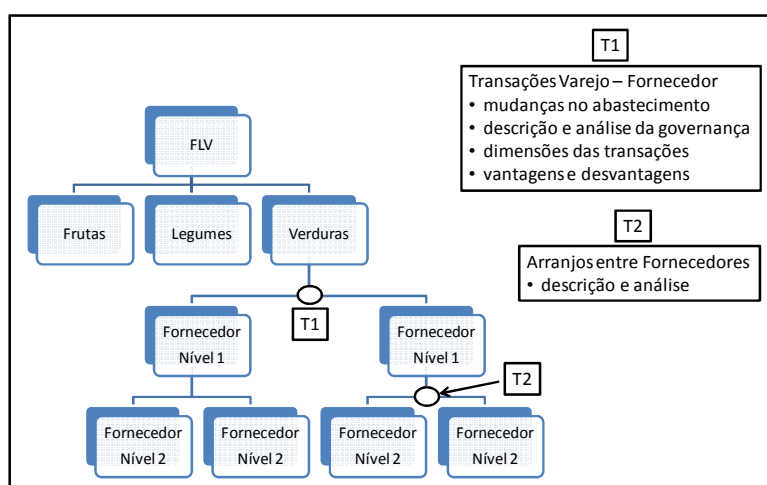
T1

Transações Varejo – Fornecedor
• mudanças no abastecimento
• descrição e análise da governança
• dimensões das transações
• vantagens e desvantagens

T2

Arranjos entre Fornecedores
• descrição e análise

FLV

Frutas

Legumes

Verduras

T1

Fornecedor Nível 1

Fornecedor Nível 1

T2

Fornecedor Nível 2

Fornecedor Nível 2

Fornecedor Nível 2

Fornecedor Nível 2